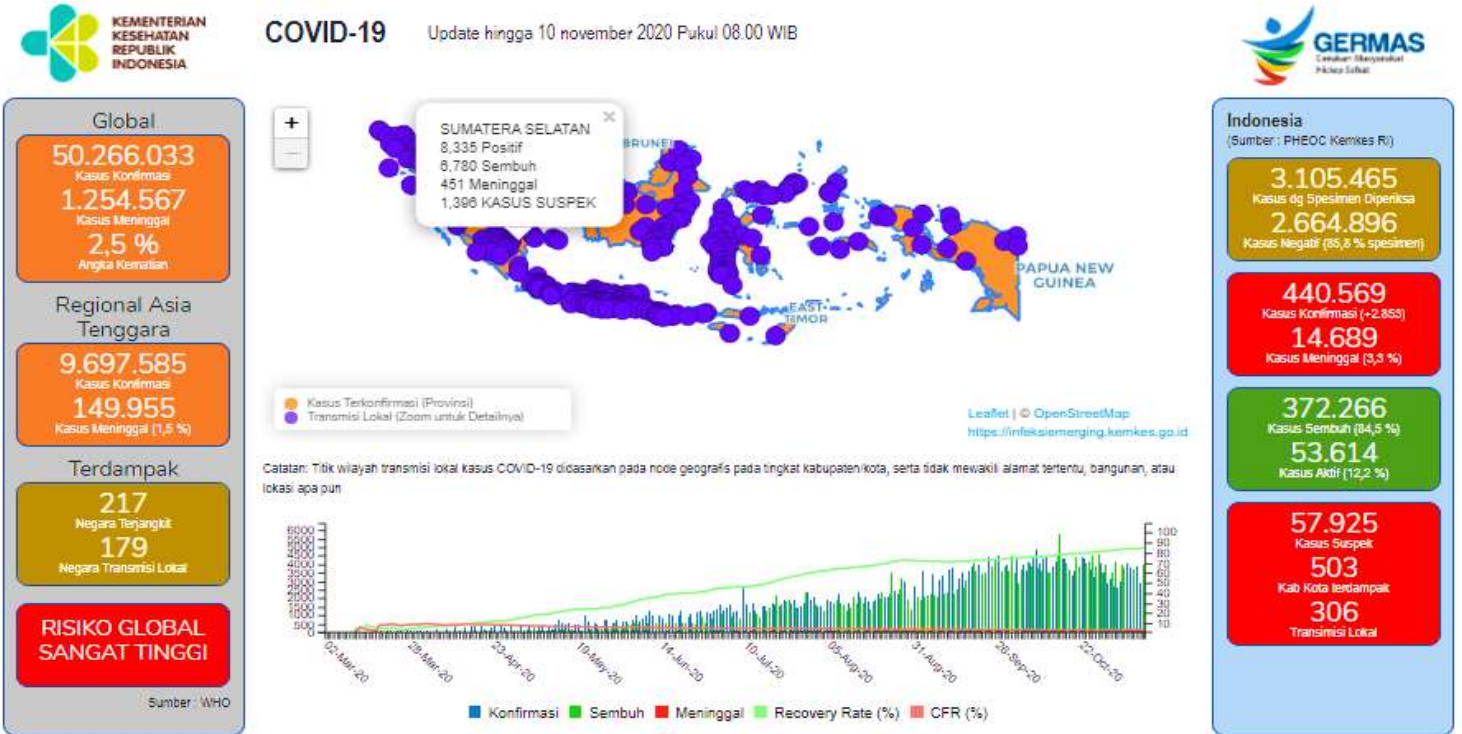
KEMENTERIAN KESEHATAN REPUBLIK INDONESIA

COVID-19

Update hingga 10 november 2020 Pukul 08.00 WIB

GERMAS
Gerakan Masyarakat Hidup Sehat

Global
50.266.033
Kasus Konfirmasi
1.254.567
Kasus Meninggal
2,5 %
Angka Kematian

Regional Asia Tenggara
9.697.585
Kasus Konfirmasi
149.955
Kasus Meninggal (1,5 %)

Terdampak
217
Negara Terjangkit
179
Negara Transmisi Lokal

RISIKO GLOBAL SANGAT TINGGI

Sumber : WHO

+
—

SUMATERA SELATAN
8,335 Positif
6,780 Sembuh
451 Meninggal
1,396 KASUS SUSPEK

BRUNEI
PAPUA NEW GUINEA
EAST TIMOR

Kasus Terkonfirmasi (Provinsi)
Transmisi Lokal (Zoom untuk Detailnya)

Leaflet | © OpenStreetMap
https://infeksiemerging.kemkes.go.id

Catatan: Titik wilayah transmisi lokal kasus COVID-19 didasarkan pada node geografis pada tingkat kabupaten/kota, serta tidak mewakili alamat tertentu, bangunan, atau lokasi apa pun

6000 5500 5000 4500 4000 3500 3000 2500 2000 1500 1000 500 0
100 90 80 70 60 50 40 30 20 10
02-Mar-20 28-Mar-20 23-Apr-20 19-May-20 14-Jun-20 10-Jul-20 05-Aug-20 31-Aug-20 26-Sep-20 22-Oct-20

Konfirmasi Sembuh Meninggal Recovery Rate (%) CFR (%)

Indonesia
(Sumber : PHEOC Kemkes RI)

3.105.465
Kasus dg Spesimen Diperiksa
2.664.896
Kasus Negatif (85,8 % spesimen)

440.569
Kasus Konfirmasi (+2.853)
14.689
Kasus Meninggal (3,3 %)

372.266
Kasus Sembuh (84,5 %)
53.614
Kasus Aktif (12,2 %)

57.925
Kasus Suspek
503
Kab Kota terdampak
306
Transimisi Lokal